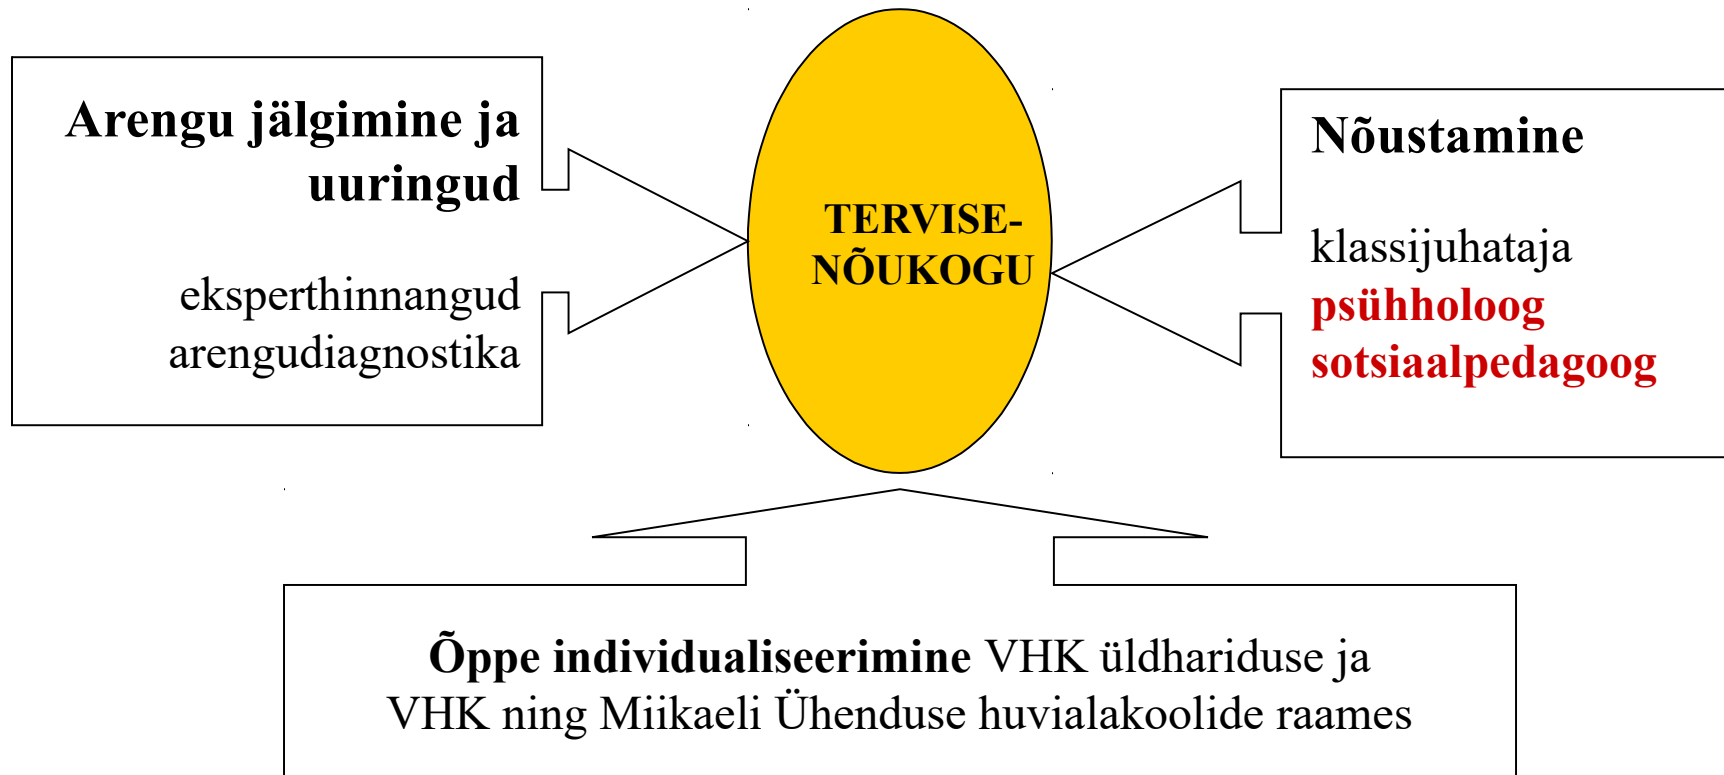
Arengu jälgimine ja uuringud

eksperthinnangud
arengudiagnostika

TERVISE-
NÕUKOGU

Nõustamine

klassijuhataja
psühholoog
sotsiaalpedagoog

Õppe individualiseerimine VHK üldhariduse ja VHK ning Miikaeli Ühenduse huvialakoolide raames